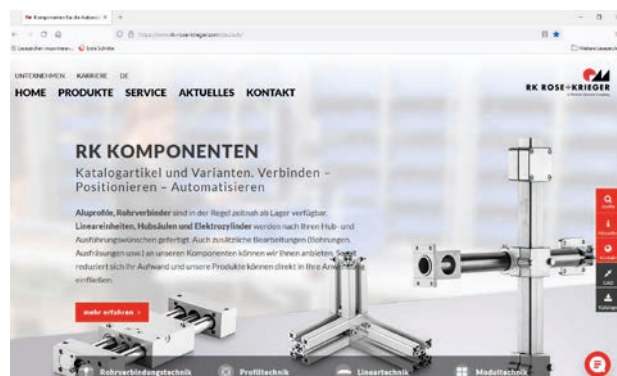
RK Komponenten für die Automat ×

https://www.rk-rose-krieger.com/deutsch/

Lesezeichen importieren... Erste Schritte

Weitere Lesezeichen

UNTERNEHMEN KARRIERE DE

HOME PRODUKTE SERVICE AKTUELLES KONTAKT

RK ROSE+KRIEGER

RK KOMPONENTEN

Katalogartikel und Varianten. Verbinden – Positionieren – Automatisieren

Aluprofile, Rohrverbinder sind in der Regel zeitnah ab Lager verfügbar. Lineareinheiten, Hubsäulen und Elektrozylinder werden nach Ihren Hub- und Ausführungswünschen gefertigt. Auch zusätzliche Bearbeitungen (Bohrungen, Ausfräsungen usw.) an unseren Komponenten können wir Ihnen anbieten. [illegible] reduziert sich Ihr Aufwand und unsere Produkte können direkt in Ihre Anw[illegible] einfließen.

mehr erfahren >

Suche

Aktuelles

Kontakt

CAD

Kataloge

Rohrverbindungstechnik

Profiltechnik

Lineartechnik

Modultechnik